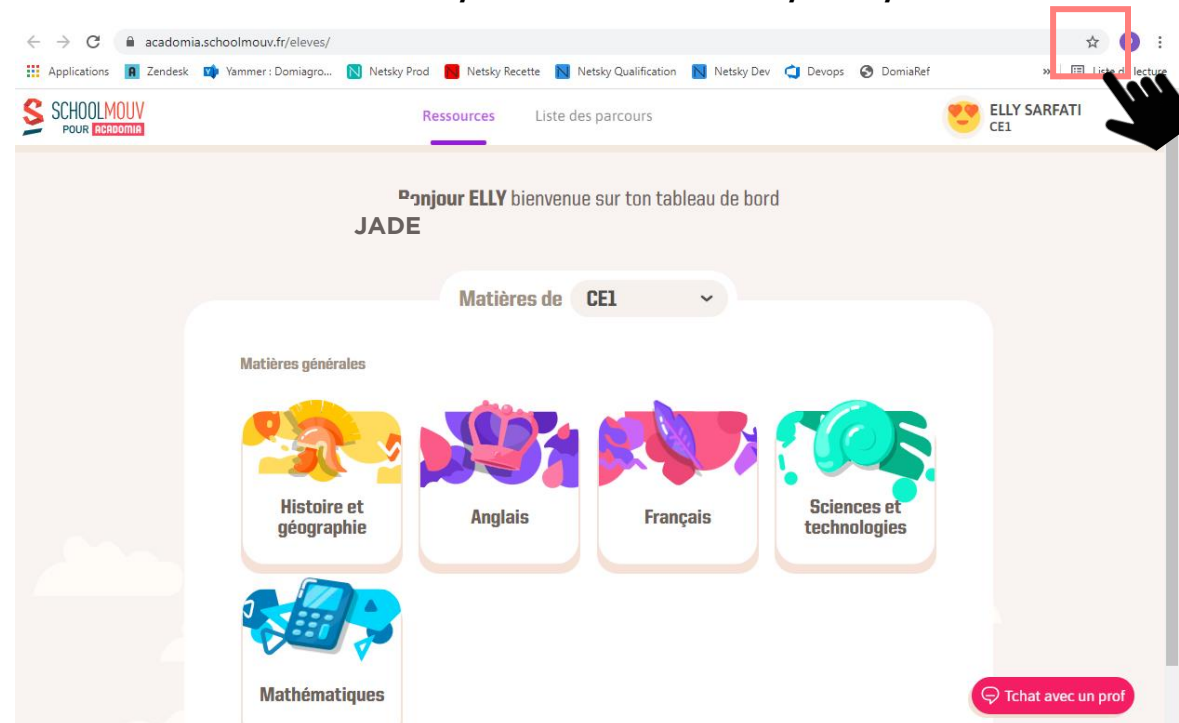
academia.schoolmouv.fr/eleves/

Applications Zendesk Yammer : Domiagro... Netsky Prod Netsky Recette Netsky Qualification Netsky Dev Devops DomiaRef » Liste d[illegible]lecture

SCHOOLMOUV POUR ACADOMIA

Ressources Liste des parcours

ELLY SARFATI
CE1

Bonjour ELLY bienvenue sur ton tableau de bord
JADE

Matières de CE1

Matières générales

Histoire et géographie

Anglais

Français

Sciences et technologies

Mathématiques

Tchat avec un prof